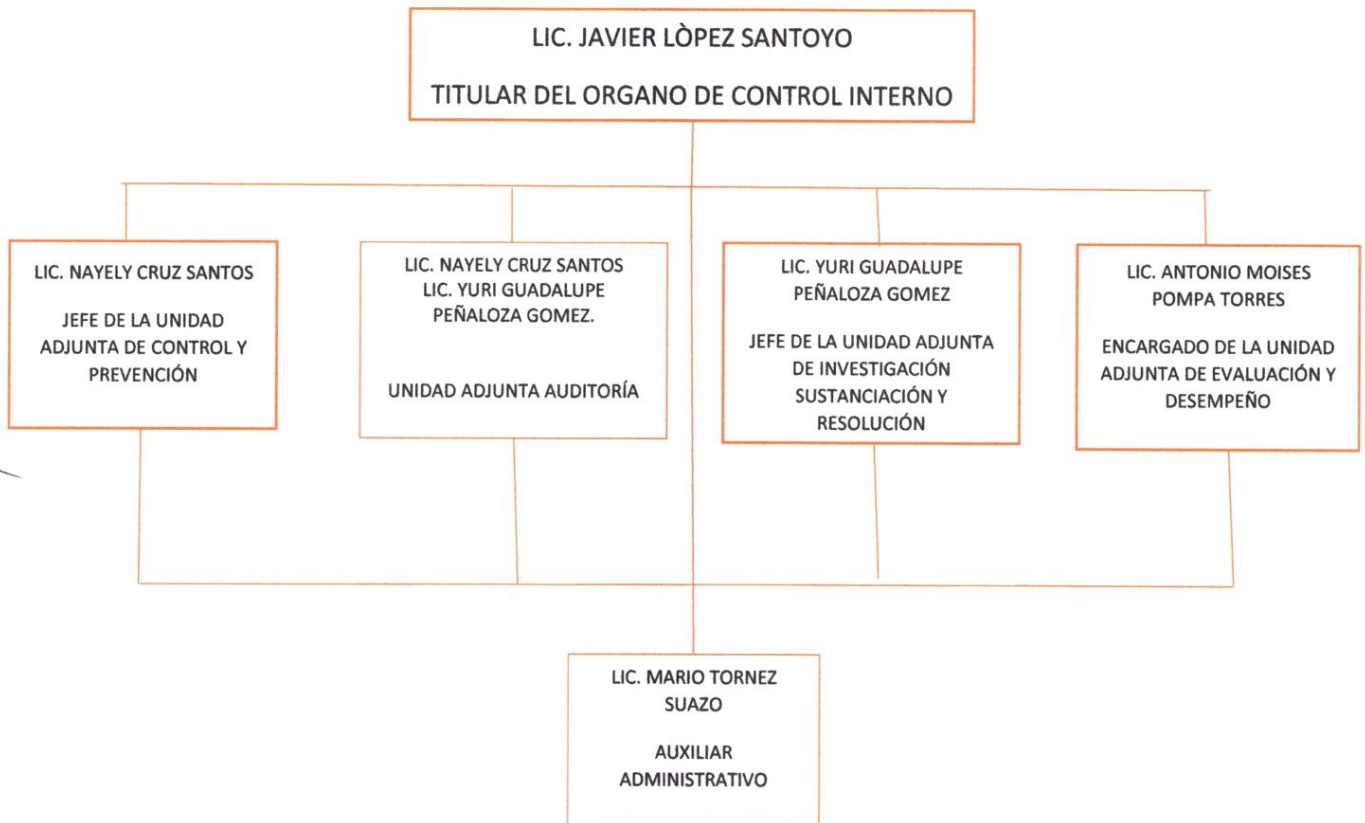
LIC. JAVIER LÒPEZ SANTOYO

TITULAR DEL ORGANO DE CONTROL INTERNO

LIC. NAYELY CRUZ SANTOS

JEFE DE LA UNIDAD ADJUNTA DE CONTROL Y PREVENCIÓN

LIC. NAYELY CRUZ SANTOS
LIC. YURI GUADALUPE PEÑALOZA GOMEZ.

UNIDAD ADJUNTA AUDITORÍA

LIC. YURI GUADALUPE PEÑALOZA GOMEZ

JEFE DE LA UNIDAD ADJUNTA DE INVESTIGACIÓN SUSTANCIACIÓN Y RESOLUCIÓN

LIC. ANTONIO MOISES POMPA TORRES

ENCARGADO DE LA UNIDAD ADJUNTA DE EVALUACIÓN Y DESEMPEÑO

LIC. MARIO TORNEZ SUAZO

AUXILIAR ADMINISTRATIVO